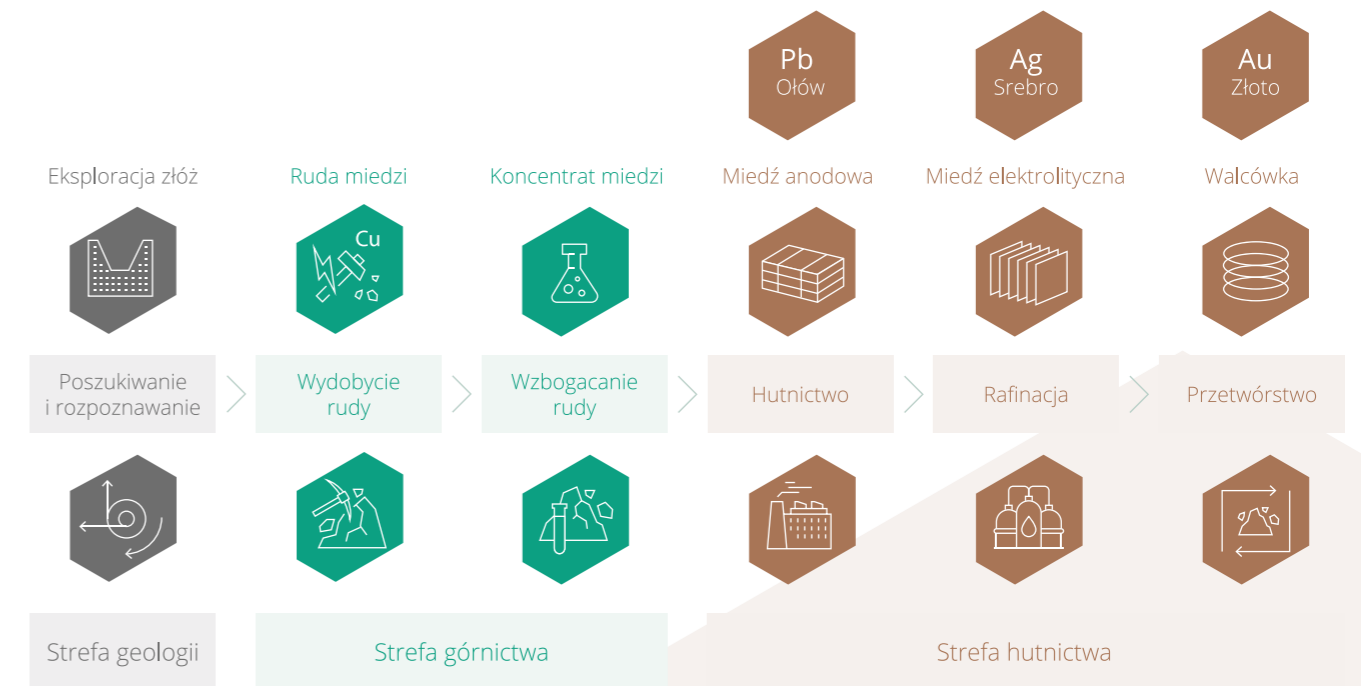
Pb
Ołów

Ag
Srebro

Au
Złoto

Eksploracja złóż

Ruda miedzi

Koncentrat miedzi

Miedź anodowa

Miedź elektrolityczna

Walcówka

Cu

Poszukiwanie i rozpoznawanie

Wydobycie rudy

Wzbogacanie rudy

Hutnictwo

Rafinacja

Przetwórstwo

Strefa geologii

Strefa górnictwa

Strefa hutnictwa